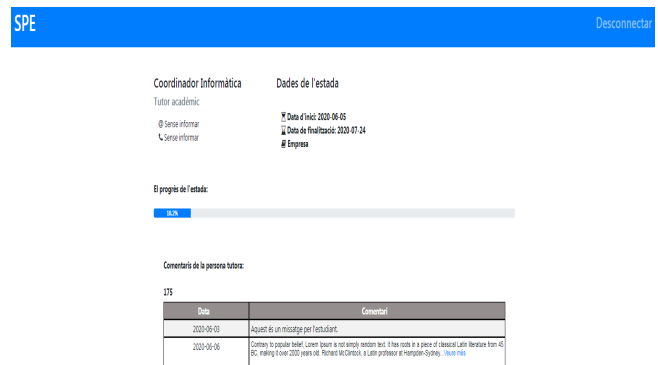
SPE

Desconnectar

Coordinador Informàtica

Tutor acadèmic

Sense informar

Sense informar

Dades de l'estada

Data d'inici: 2020-06-05

Data de finalització: 2020-07-24

Empresa

El progrés de l'estada:

18.2%

Comentaris de la persona tutora:

175

| Data | Comentari |
|---|---|
| 2020-06-03 | Aquest és un missatge per l'estudiant. |
| 2020-06-06 | Contrary to popular belief, Lorem Ipsum is not simply random text. It has roots in a piece of classical Latin literature from 45 BC, making it over 2000 years old. Richard McClintock, a Latin professor at Hampden-Sydney... Veure més |